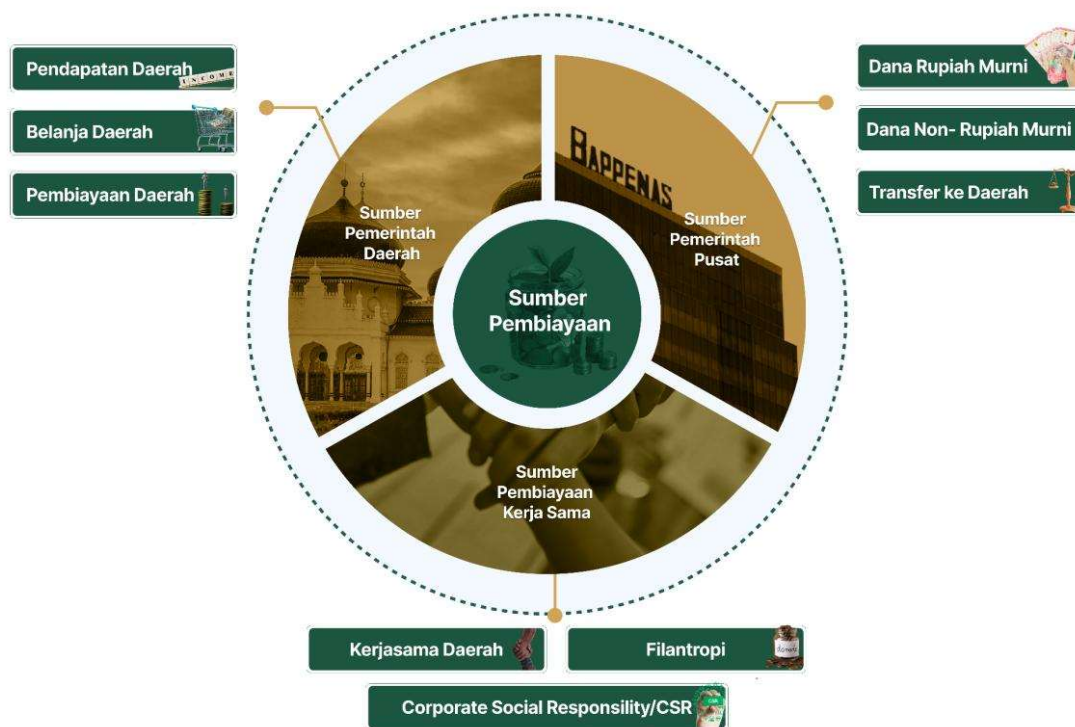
Pendapatan Daerah

Belanja Daerah

Pembiayaan Daerah

Dana Rupiah Murni

Dana Non- Rupiah Murni

Transfer ke Daerah

Sumber Pemerintah Daerah

BAPPENAS

Sumber Pemerintah Pusat

Sumber Pembiayaan

Sumber Pembiayaan Kerja Sama

Kerjasama Daerah

Filantropi

Corporate Social Responsility/CSR